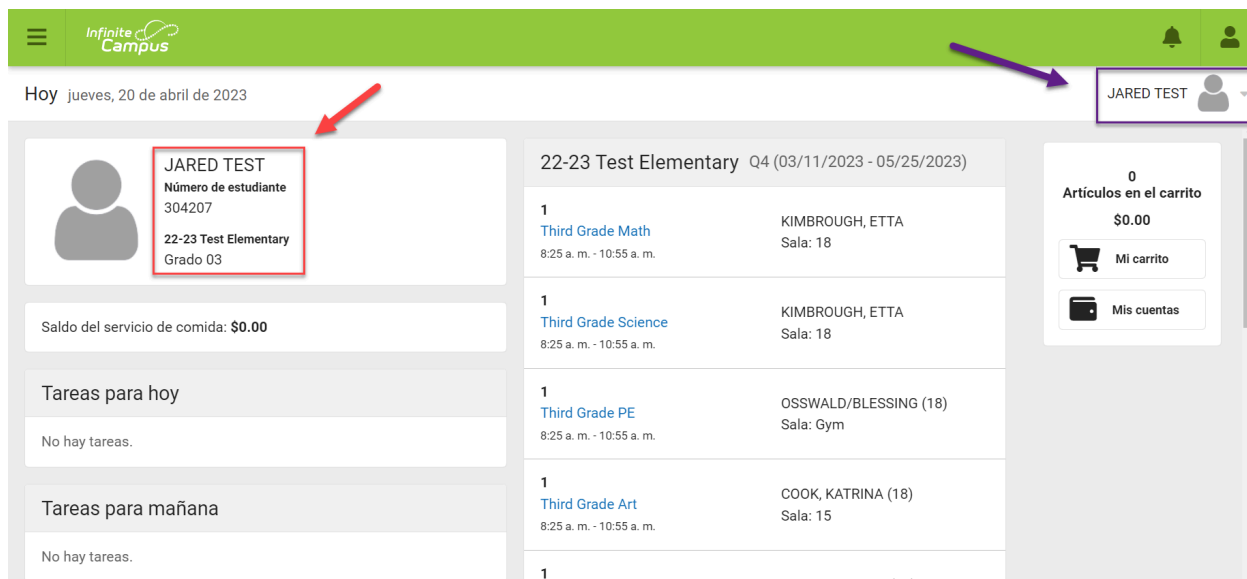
Infinite Campus

Hoy jueves, 20 de abril de 2023

JARED TEST

JARED TEST
Número de estudiante
304207
22-23 Test Elementary
Grado 03

Saldo del servicio de comida: **$0.00**

Tareas para hoy

No hay tareas.

Tareas para mañana

No hay tareas.

22-23 Test Elementary Q4 (03/11/2023 - 05/25/2023)

1
Third Grade Math
8:25 a. m. - 10:55 a. m.
KIMBROUGH, ETTA
Sala: 18

1
Third Grade Science
8:25 a. m. - 10:55 a. m.
KIMBROUGH, ETTA
Sala: 18

1
Third Grade PE
8:25 a. m. - 10:55 a. m.
OSSWALD/BLESSING (18)
Sala: Gym

1
Third Grade Art
8:25 a. m. - 10:55 a. m.
COOK, KATRINA (18)
Sala: 15

1

0
Artículos en el carrito
$0.00
Mi carrito
Mis cuentas